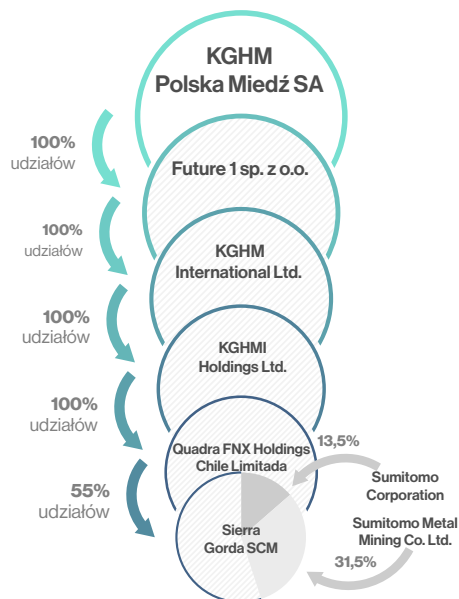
KGHM
Polska Miedź SA

100%
udziałów

Future 1 sp. z o.o.

100%
udziałów

KGHM
International Ltd.

100%
udziałów

KGHMI
Holdings Ltd.

100%
udziałów

Quadra FNX Holdings
Chile Limitada

13,5%

Sumitomo
Corporation

55%
udziałów

Sierra
Gorda SCM

Sumitomo Metal
Mining Co. Ltd.

31,5%